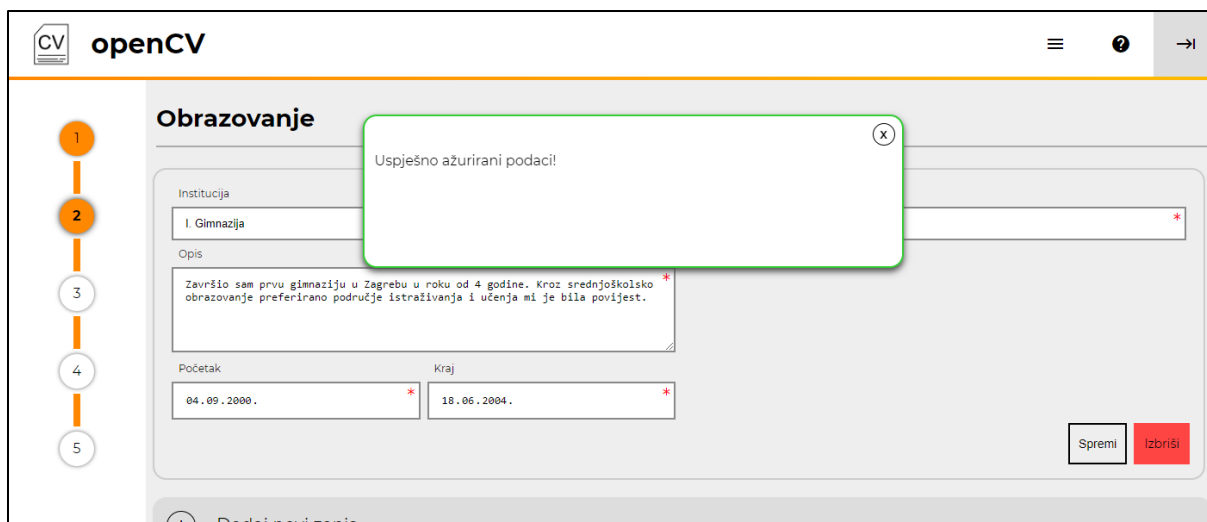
CV openCV

1
2
3
4
5

Obrazovanje

x
Uspješno ažurirani podaci!

Institucija
I. Gimnazija *

Opis
Završio sam prvu gimnaziju u Zagrebu u roku od 4 godine. Kroz srednjoškolsko obrazovanje preferirano područje istraživanja i učenja mi je bila povijest. *

Početak
04.09.2000. *

Kraj
18.06.2004. *

Spremi
Izbriši

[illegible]